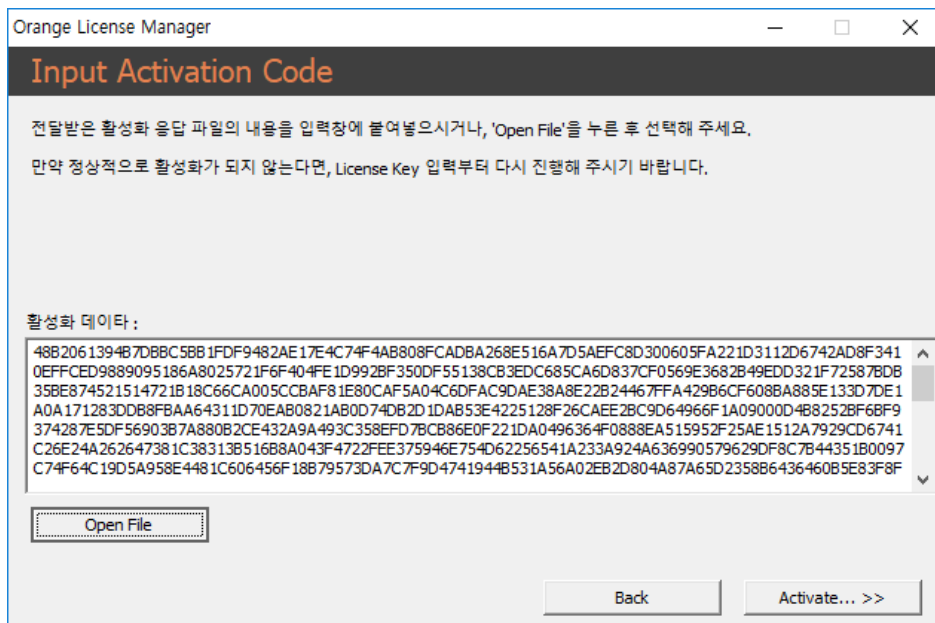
Orange License Manager

Input Activation Code

전달받은 활성화 응답 파일의 내용을 입력창에 붙여넣으시거나, 'Open File'을 누른 후 선택해 주세요.

만약 정상적으로 활성화가 되지 않는다면, License Key 입력부터 다시 진행해 주시기 바랍니다.

활성화 데이타 :

48B2061394B7DBBC5BB1FDF9482AE17E4C74F4AB808FCADBA268E516A7D5AEFC8D300605FA221D3112D6742AD8F3410EFFCED9889095186A8025721F6F404FE1D992BF350DF55138CB3EDC685CA6D837CF0569E3682B49EDD321F72587BDB35BE874521514721B18C66CA005CCBAF81E80CAF5A04C6DFAC9DAE38A8E22B24467FFA429B6CF608BA885E133D7DE1A0A171283DDB8FBAA64311D70EAB0821AB0D74DB2D1DAB53E4225128F26CAEE2BC9D64966F1A09000D4B8252BF6BF9374287E5DF56903B7A880B2CE432A9A493C358EFD7BCB86E0F221DA0496364F0888EA515952F25AE1512A7929CD6741C26E24A262647381C38313B516B8A043F4722FEE375946E754D62256541A233A924A636990579629DF8C7B44351B0097C74F64C19D5A958E4481C606456F18B79573DA7C7F9D4741944B531A56A02EB2D804A87A65D2358B6436460B5E83F8F

Open File

Back

Activate... >>